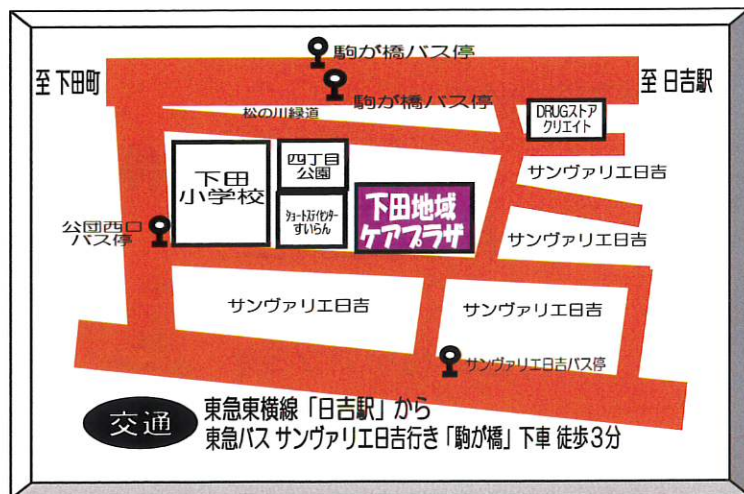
駒が橋バス停
至 下田町
至 日吉駅
駒が橋バス停
松の川緑道
DRUGストア クリエイト
下田 小学校
四丁目 公園
サンヴァリエ日吉
ショートステイセンター すいらん
下田地域 ケアプラザ
公団西口 バス停
サンヴァリエ日吉
サンヴァリエ日吉
サンヴァリエ日吉
サンヴァリエ日吉バス停
交通
東急東横線「日吉駅」から
東急バス サンヴァリエ日吉行き「駒が橋」下車 徒歩3分